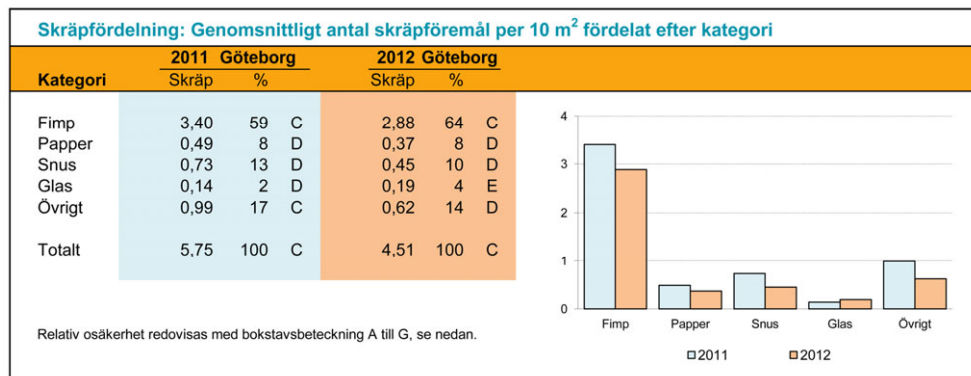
Skräpfördelning: Genomsnittligt antal skräpföremål per 10 m$^2$ fördelat efter kategori

| Kategori | 2011 Göteborg Skräp | % | | 2012 Göteborg Skräp | % | |
|---|---|---|---|---|---|---|
| Fimp | 3,40 | 59 | C | 2,88 | 64 | C |
| Papper | 0,49 | 8 | D | 0,37 | 8 | D |
| Snus | 0,73 | 13 | D | 0,45 | 10 | D |
| Glas | 0,14 | 2 | D | 0,19 | 4 | E |
| Övrigt | 0,99 | 17 | C | 0,62 | 14 | D |
| Totalt | 5,75 | 100 | C | 4,51 | 100 | C |

Relativ osäkerhet redovisas med bokstavsbeteckning A till G, se nedan.

4
3
2
1
0
Fimp Papper Snus Glas Övrigt
2011 2012